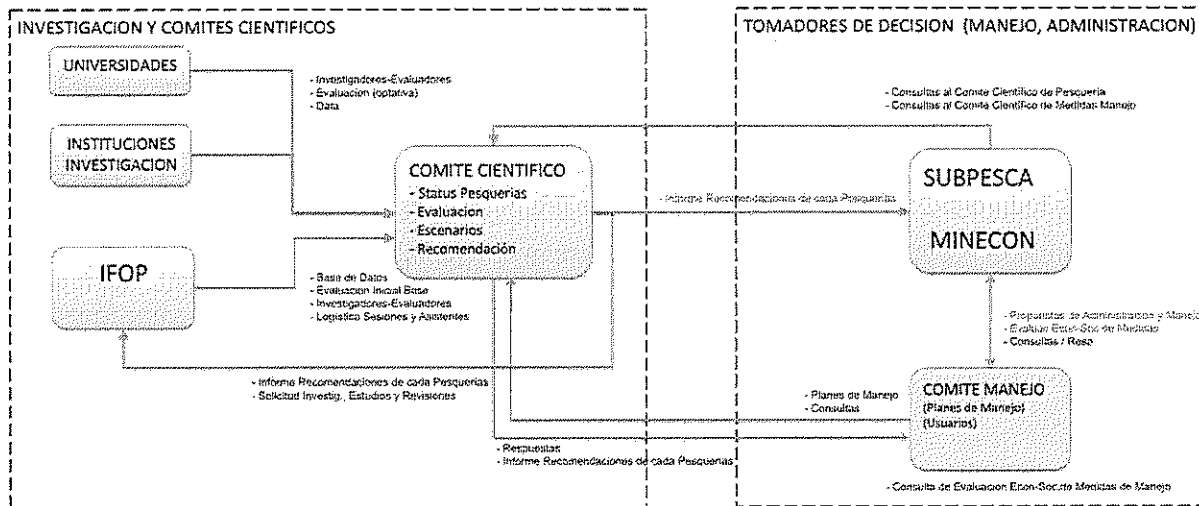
INVESTIGACION Y COMITES CIENTIFICOS

TOMADORES DE DECISION (MANEJO, ADMINISTRACION)

UNIVERSIDADES

INSTITUCIONES INVESTIGACION

IFOP

- Investigadores-Evaluadores
- Evaluacion (optativa)
- Data

COMITE CIENTIFICO
- Status Pesquerias
- Evaluacion
- Escenarios
- Recomendación

- Base de Datos
- Evaluacion Inicial Base
- Investigadores-Evaluadores
- Logistica Sesiones y Asistentes

- Informe Recomendaciones de cada Pesquerias
- Solicitud Investig., Estudios y Revisiones

- Consultas al Comite Cientifico de Pesqueria
- Consultas al Comite Cientifico de Medidas Manejo

- Informe Recomendaciones de cada Pesquerias

SUBPESCA

MINECON

- Propuestas de Administracion y Manejo
- Evaluar Econ-Soc de Medidas
- Consultas / Resp

- Planes de Manejo
- Consultas

COMITE MANEJO
(Planes de Manejo)
(Usuarios)

- Respuestas
- Informe Recomendaciones de cada Pesquerias

- Consulta de Evaluacion Econ-Soc de Medidas de Manejo